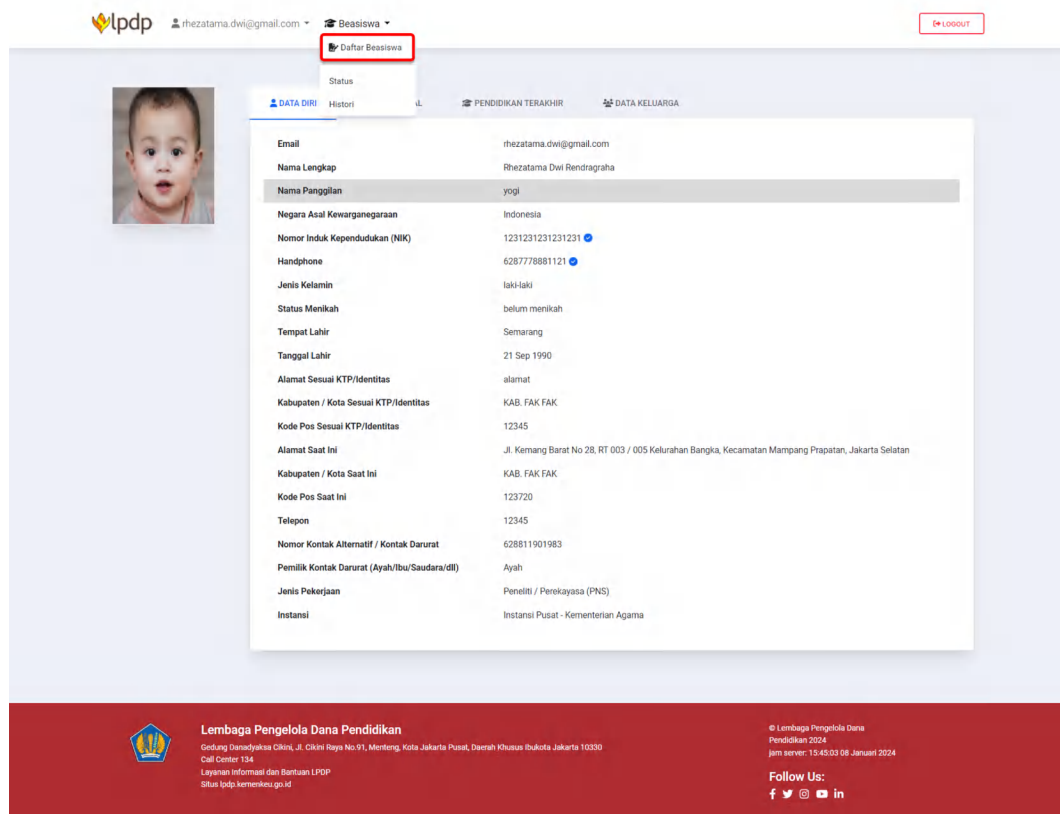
lpdp rhezatama.dwi@gmail.com Beasiswa LOGOUT

Daftar Beasiswa
Status
Histori

DATA DIRI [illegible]L PENDIDIKAN TERAKHIR DATA KELUARGA

| | |
|---|---|
| Email | rhezatama.dwi@gmail.com |
| Nama Lengkap | Rhezatama Dwi Rendragraha |
| Nama Panggilan | yogi |
| Negara Asal Kewarganegaraan | Indonesia |
| Nomor Induk Kependudukan (NIK) | 1231231231231231 |
| Handphone | 6287778881121 |
| Jenis Kelamin | laki-laki |
| Status Menikah | belum menikah |
| Tempat Lahir | Semarang |
| Tanggal Lahir | 21 Sep 1990 |
| Alamat Sesuai KTP/Identitas | alamat |
| Kabupaten / Kota Sesuai KTP/Identitas | KAB. FAK FAK |
| Kode Pos Sesuai KTP/Identitas | 12345 |
| Alamat Saat Ini | Jl. Kemang Barat No 28, RT 003 / 005 Kelurahan Bangka, Kecamatan Mampang Prapatan, Jakarta Selatan |
| Kabupaten / Kota Saat Ini | KAB. FAK FAK |
| Kode Pos Saat Ini | 123720 |
| Telepon | 12345 |
| Nomor Kontak Alternatif / Kontak Darurat | 628811901983 |
| Pemilik Kontak Darurat (Ayah/Ibu/Saudara/dll) | Ayah |
| Jenis Pekerjaan | Peneliti / Perekayasa (PNS) |
| Instansi | Instansi Pusat - Kementerian Agama |

Lembaga Pengelola Dana Pendidikan
Gedung Danadyaksa Cikini, Jl. Cikini Raya No.91, Menteng, Kota Jakarta Pusat, Daerah Khusus Ibukota Jakarta 10330
Call Center 134
Layanan Informasi dan Bantuan LPDP
Situs lpdp.kemenkeu.go.id

© Lembaga Pengelola Dana Pendidikan 2024
jam server: 15:45:03 08 Januari 2024
Follow Us: